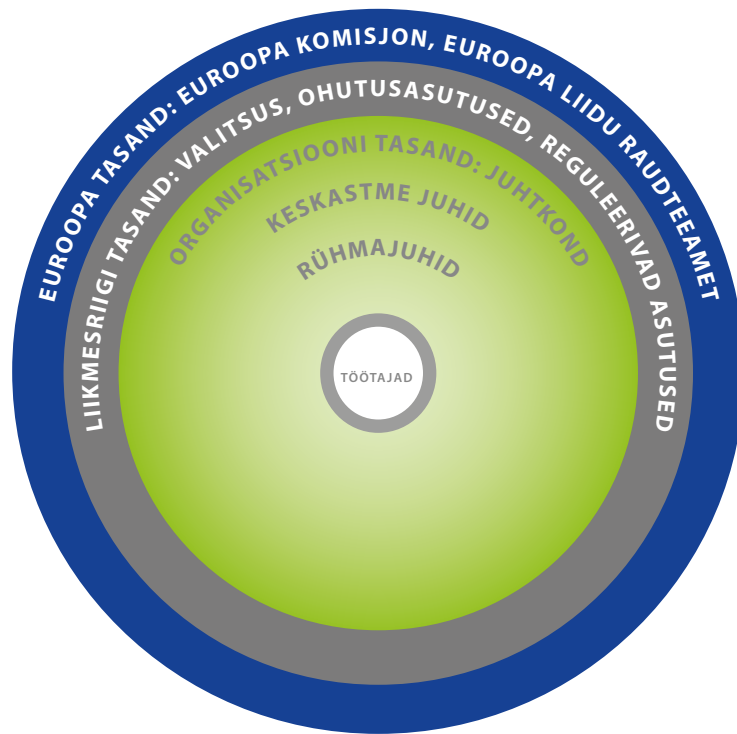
EUROOPA TASAND: EUROOPA KOMISJON, EUROOPA LIIDU RAUDTEEAMET

LIIKMESRIIGI TASAND: VALITSUS, OHUTUSASUTUSED, REGULEERIVAD ASUTUSED

ORGANISATSIOONI TASAND: JUHTKOND

KESKASTME JUHID

RÜHMAJUHID

TÖÖTAJAD